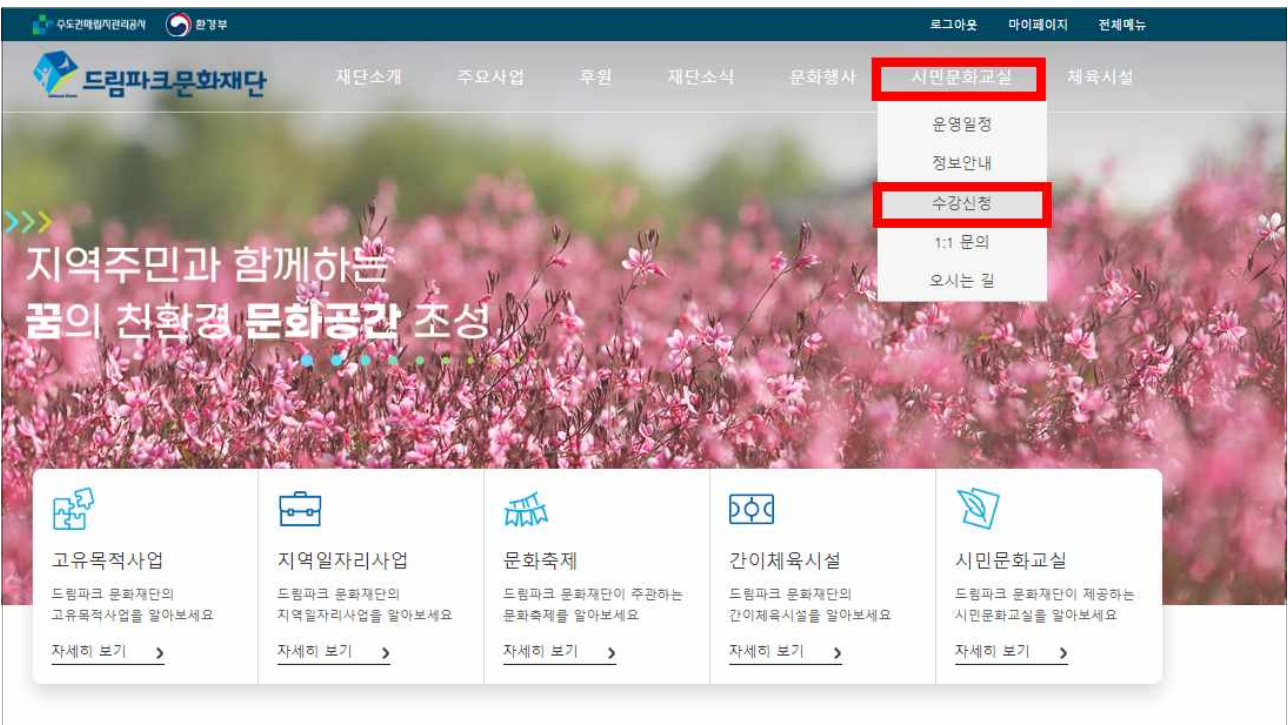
수도권매립지관리공사 환경부

로그아웃 마이페이지 전체메뉴

드림파크문화재단

재단소개 주요사업 후원 재단소식 문화행사 시민문화교실 체육시설

운영일정
정보안내
수강신청
1:1 문의
오시는 길

>>>
지역주민과 함께하는
꿈의 친환경 문화공간 조성

고유목적사업
드림파크 문화재단의 고유목적사업을 알아보세요
자세히 보기 >

지역일자리사업
드림파크 문화재단의 지역일자리사업을 알아보세요
자세히 보기 >

문화축제
드림파크 문화재단이 주관하는 문화축제를 알아보세요
자세히 보기 >

간이체육시설
드림파크 문화재단의 간이체육시설을 알아보세요
자세히 보기 >

시민문화교실
드림파크 문화재단이 제공하는 시민문화교실을 알아보세요
자세히 보기 >